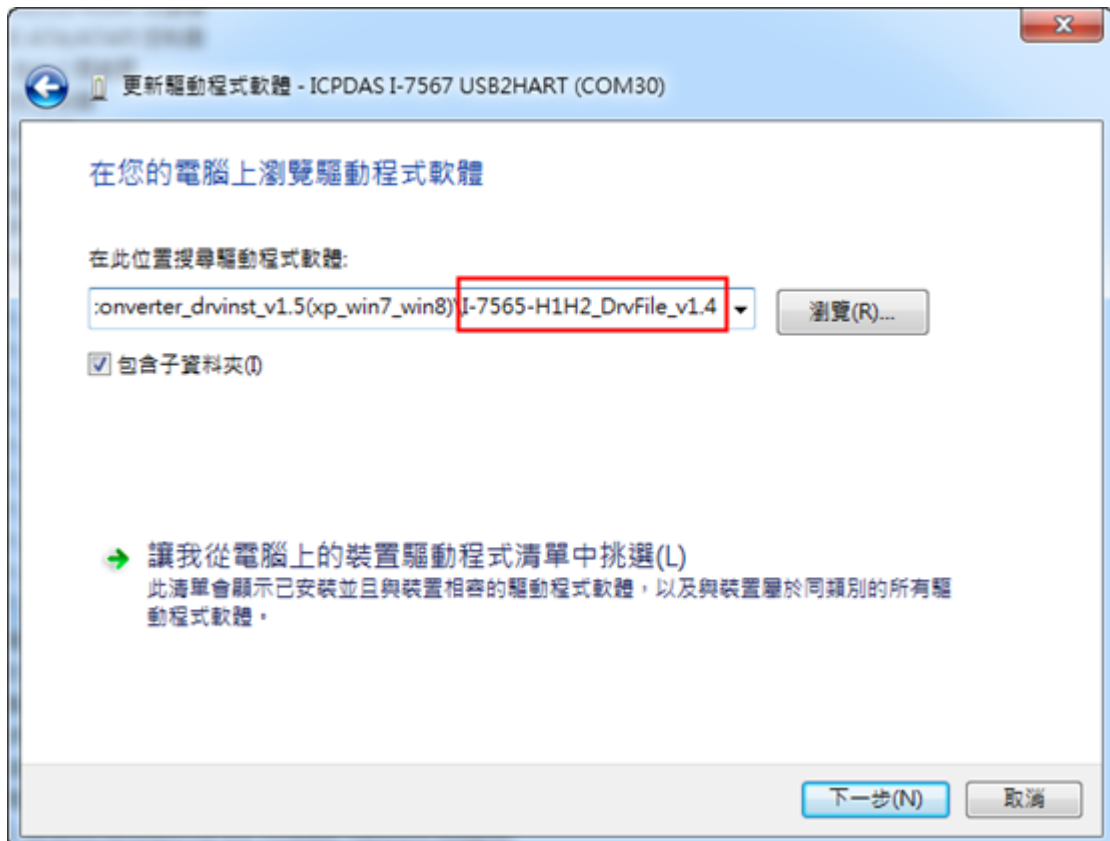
更新驅動程式軟體 - ICPDAS I-7567 USB2HART (COM30)

在您的電腦上瀏覽驅動程式軟體

在此位置搜尋驅動程式軟體:

:onverter_drvinst_v1.5(xp_win7_win8)\I-7565-H1H2_DrvFile_v1.4

瀏覽(R)...

包含子資料夾(I)

讓我從電腦上的裝置驅動程式清單中挑選(L)
此清單會顯示已安裝並且與裝置相容的驅動程式軟體，以及與裝置屬於同類別的所有驅動程式軟體。

下一步(N)

取消